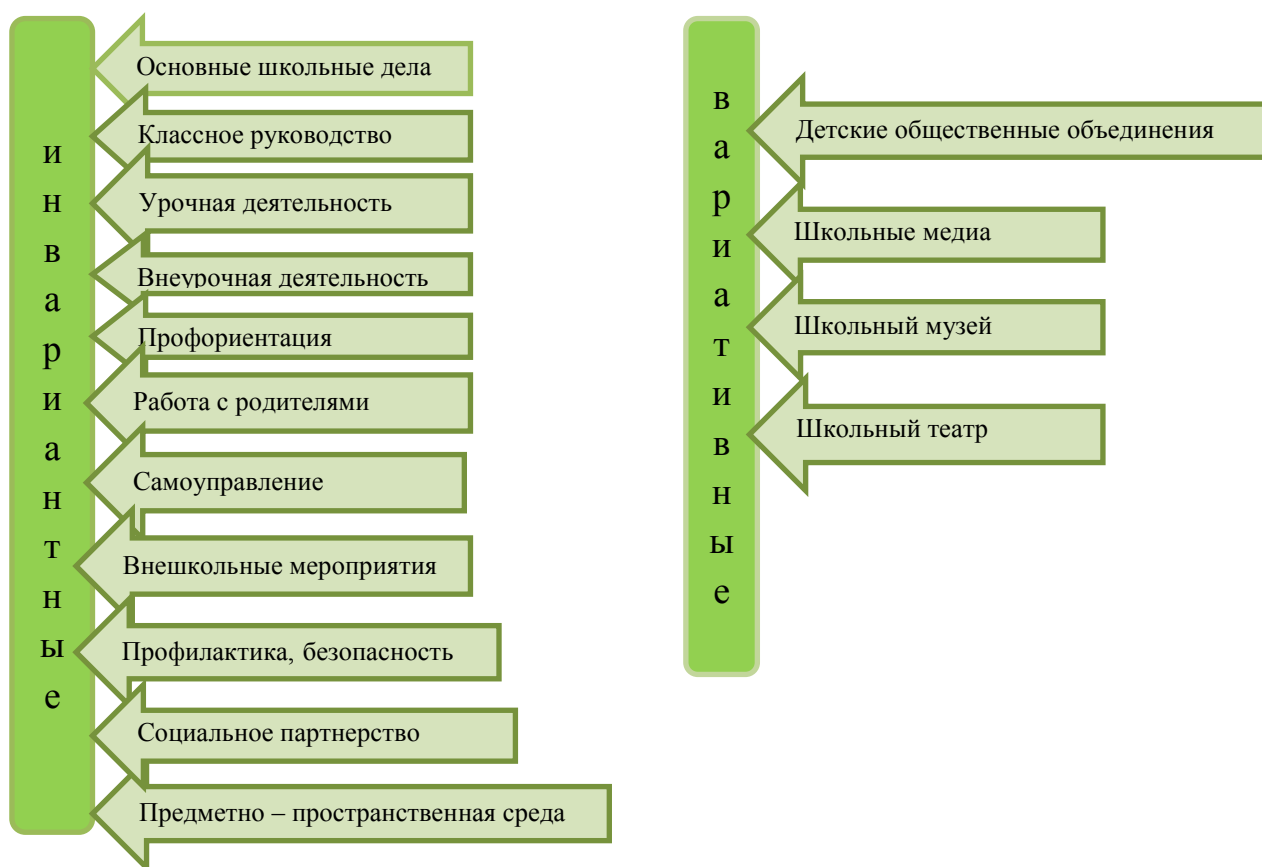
инвариантные

Основные школьные дела

Классное руководство

Урочная деятельность

Внеурочная деятельность

Профориентация

Работа с родителями

Самоуправление

Внешкольные мероприятия

Профилактика, безопасность

Социальное партнерство

Предметно – пространственная среда

вариативные

Детские общественные объединения

Школьные медиа

Школьный музей

Школьный театр